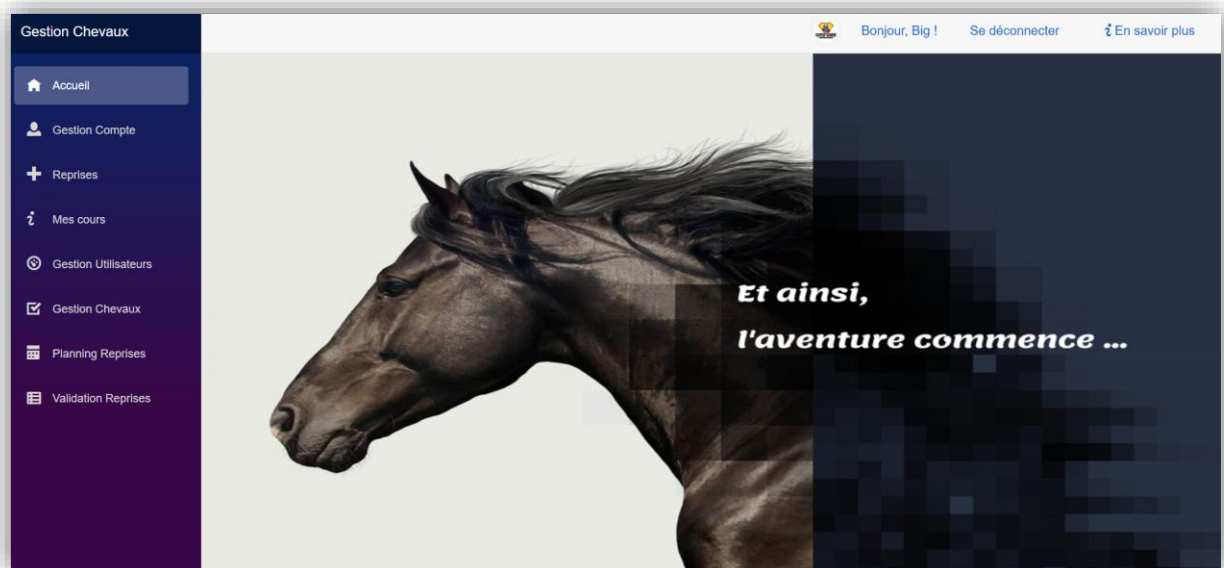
Gestion Chevaux

Accueil
Gestion Compte
Reprises
Mes cours
Gestion Utilisateurs
Gestion Chevaux
Planning Reprises
Validation Reprises

Bonjour, Big !
Se déconnecter
En savoir plus

Et ainsi,
l'aventure commence ...